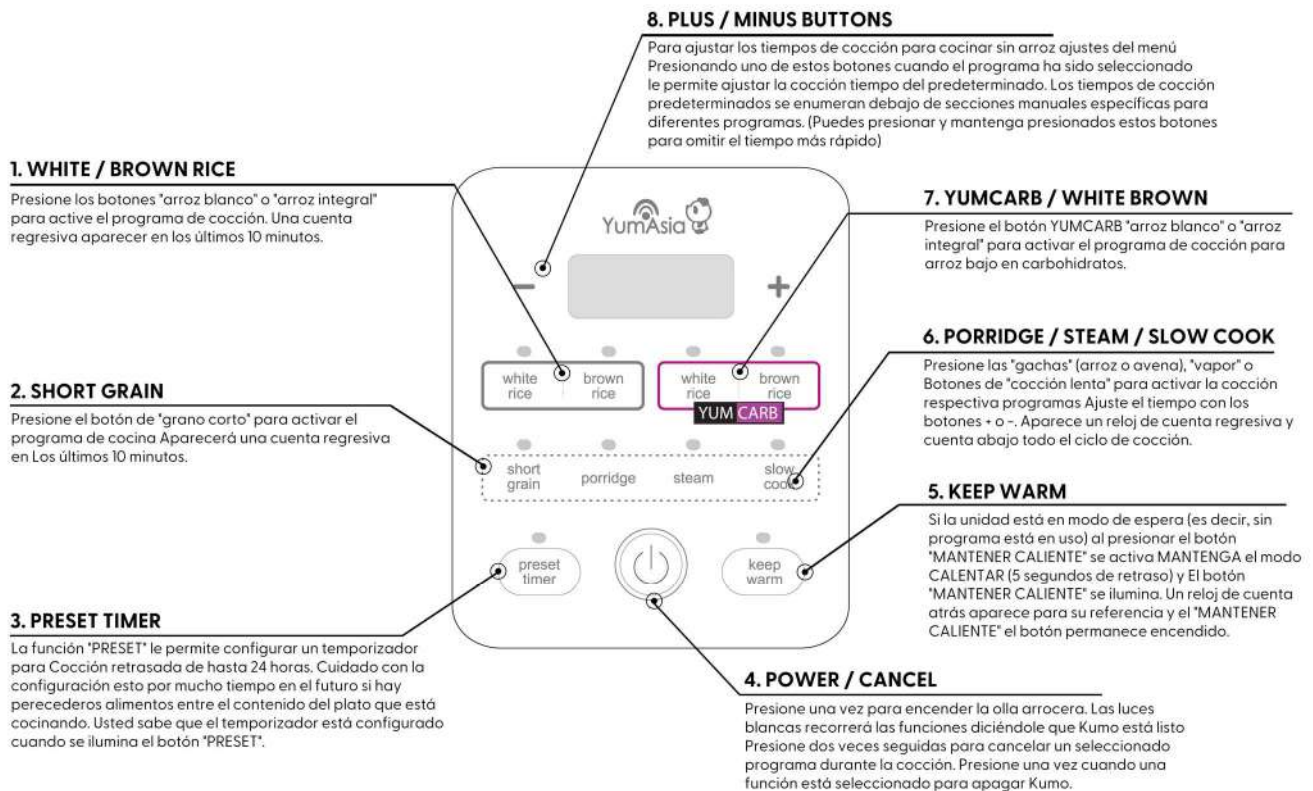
8. PLUS / MINUS BUTTONS

Para ajustar los tiempos de cocción para cocinar sin arroz ajustes del menú Presionando uno de estos botones cuando el programa ha sido seleccionado le permite ajustar la cocción tiempo del predeterminado. Los tiempos de cocción predeterminados se enumeran debajo de secciones manuales específicas para diferentes programas. (Puedes presionar y mantenga presionados estos botones para omitir el tiempo más rápido)

1. WHITE / BROWN RICE

Presione los botones "arroz blanco" o "arroz integral" para active el programa de cocción. Una cuenta regresiva aparecer en los últimos 10 minutos.

7. YUMCARB / WHITE BROWN

Presione el botón YUMCARB "arroz blanco" o "arroz integral" para activar el programa de cocción para arroz bajo en carbohidratos.

YumAsia

−

+

6. PORRIDGE / STEAM / SLOW COOK

Presione las "gachas" (arroz o avena), "vapor" o Botones de "cocción lenta" para activar la cocción respectiva programas Ajuste el tiempo con los botones + o -. Aparece un reloj de cuenta regresiva y cuenta abajo todo el ciclo de cocción.

white rice

brown rice

white rice

brown rice

YUM CARB

2. SHORT GRAIN

Presione el botón de "grano corto" para activar el programa de cocina Aparecerá una cuenta regresiva en Los últimos 10 minutos.

short grain

porridge

steam

slow cook

5. KEEP WARM

Si la unidad está en modo de espera (es decir, sin programa está en uso) al presionar el botón "MANTENER CALIENTE" se activa MANTENGA el modo CALENTAR (5 segundos de retraso) y El botón "MANTENER CALIENTE" se ilumina. Un reloj de cuenta atrás aparece para su referencia y el "MANTENER CALIENTE" el botón permanece encendido.

preset timer

keep warm

3. PRESET TIMER

La función "PRESET" le permite configurar un temporizador para Cocción retrasada de hasta 24 horas. Cuidado con la configuración esto por mucho tiempo en el futuro si hay perecederos alimentos entre el contenido del plato que está cocinando. Usted sabe que el temporizador está configurado cuando se ilumina el botón "PRESET".

4. POWER / CANCEL

Presione una vez para encender la olla arrocera. Las luces blancas recorrerá las funciones diciéndole que Kumo está listo Presione dos veces seguidas para cancelar un seleccionado programa durante la cocción. Presione una vez cuando una función está seleccionado para apagar Kumo.